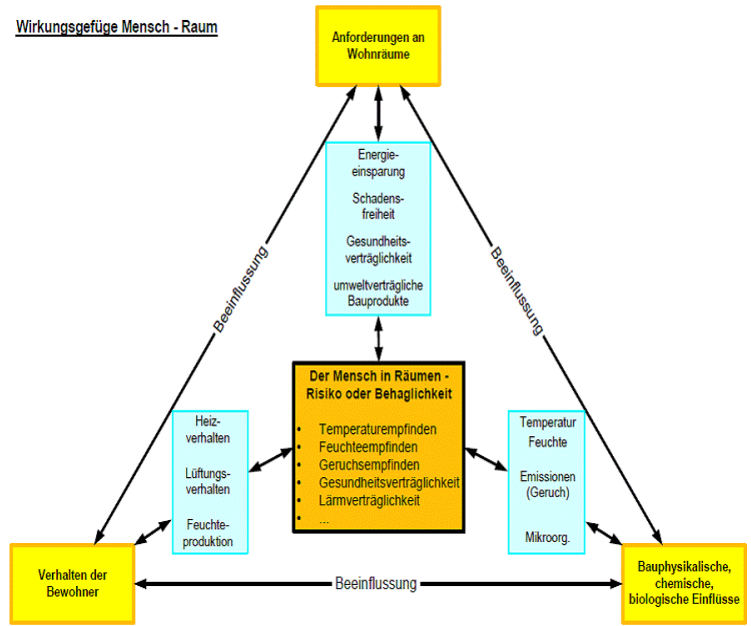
Wirkungsgefüge Mensch - Raum

Anforderungen an Wohnräume

Energieeinsparung

Schadensfreiheit

Gesundheitsverträglichkeit

umweltverträgliche Bauprodukte

Beeinflussung

Beeinflussung

Der Mensch in Räumen - Risiko oder Behaglichkeit

- Temperaturempfinden
- Feuchteempfinden
- Geruchsempfinden
- Gesundheitsverträglichkeit
- Lärmverträglichkeit
- ...

Heizverhalten

Lüftungsverhalten

Feuchteproduktion

Temperatur

Feuchte

Emissionen (Geruch)

Mikroorg.

Verhalten der Bewohner

Beeinflussung

Bauphysikalische, chemische, biologische Einflüsse